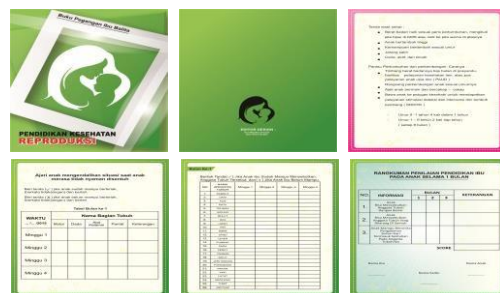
Buku Pegangan Ibu Balita

PENDIDIKAN KESEHATAN
REPRODUKSI

Ajari anak mengendalikan situasi saat anak merasa tidak nyaman disentuh

| WAKTU | Bibir | Dada | Alat Kelamin | Pantat | Keterangan |
|---|---|---|---|---|---|
| Minggu 1 | | | | | |
| Minggu 2 | | | | | |
| Minggu 3 | | | | | |
| Minggu 4 | | | | | |

Minggu 1 | Minggu 2 | Minggu 3 | Minggu 4

RANGKUMAN PENILAIAN PENDIDIKAN IBU PADA ANAK BALITA 1 BULAN

| NO | INFORMASI | BULAN | KETERANGAN |
|---|---|---|---|
| | | 1 2 3 4 | |

SKORE